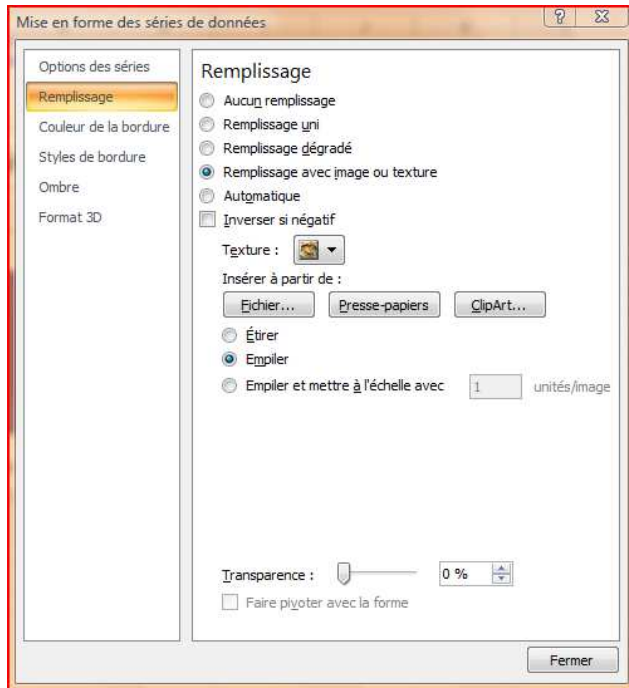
Mise en forme des séries de données

?

Options des séries
Remplissage
Couleur de la bordure
Styles de bordure
Ombre
Format 3D

Remplissage

Aucun remplissage
Remplissage uni
Remplissage dégradé
Remplissage avec image ou texture
Automatique
Inverser si négatif

Texture :

Insérer à partir de :

Fichier...
Presse-papiers
ClipArt...

Étirer
Empiler
Empiler et mettre à l'échelle avec 1 unités/image

Transparence : 0 %

Faire pivoter avec la forme

Fermer